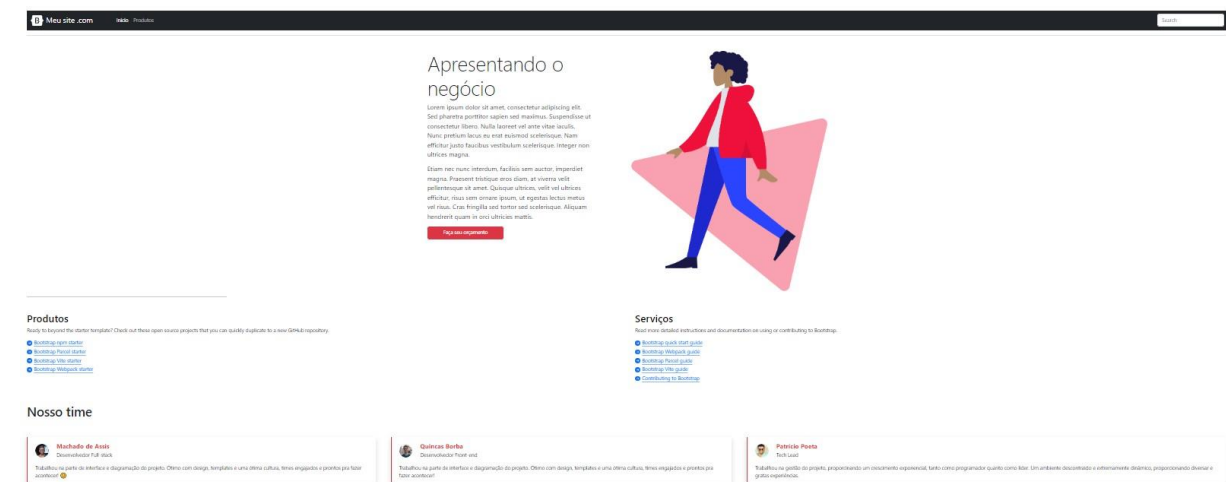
Meu site .com Início Produtos

Search

Apresentando o negócio

Lorem ipsum dolor sit amet, consectetur adipiscing elit. Sed pharetra porttitor sapien sed maximus. Suspendisse ut consectetur libero. Nulla laoreet vel ante vitae iaculis. Nunc pretium lacus eu erat euismod scelerisque. Nam efficitur justo faucibus vestibulum scelerisque. Integer non ultrices magna.

Etiam nec nunc interdum, facilisis sem auctor, imperdiet magna. Praesent tristique eros diam, at viverra velit pellentesque sit amet. Quisque ultrices, velit vel ultrices efficitur, risus sem ornare ipsum, ut egestas lectus metus vel risus. Cras fringilla sed tortor sed scelerisque. Aliquam hendrerit quam in orci ultricies mattis.

Faça seu orçamento

Produtos

Ready to beyond the starter template? Check out these open source projects that you can quickly duplicate to a new GitHub repository.

Bootstrap npm starter
Bootstrap Parcel starter
Bootstrap Vite starter
Bootstrap Webpack starter

Serviços

Read more detailed instructions and documentation on using or contributing to Bootstrap.

Bootstrap quick start guide
Bootstrap Webpack guide
Bootstrap Parcel guide
Bootstrap Vite guide
Contributing to Bootstrap

Nosso time

Machado de Assis
Desenvolvedor Full stack
Trabalhou na parte de interface e diagramação do projeto. Ótimo com design, templates e uma ótima cultura, times engajados e prontos pra fazer acontecer! 😀

Quincas Borba
Desenvolvedor Front-end
Trabalhou na parte de interface e diagramação do projeto. Ótimo com design, templates e uma ótima cultura, times engajados e prontos pra fazer acontecer!

Patrício Poeta
Tech Lead
Trabalhou na gestão do projeto, proporcionando um crescimento exponencial, tanto como programador quanto como líder. Um ambiente descontraído e extremamente dinâmico, proporcionando diversas e gratas experiências.